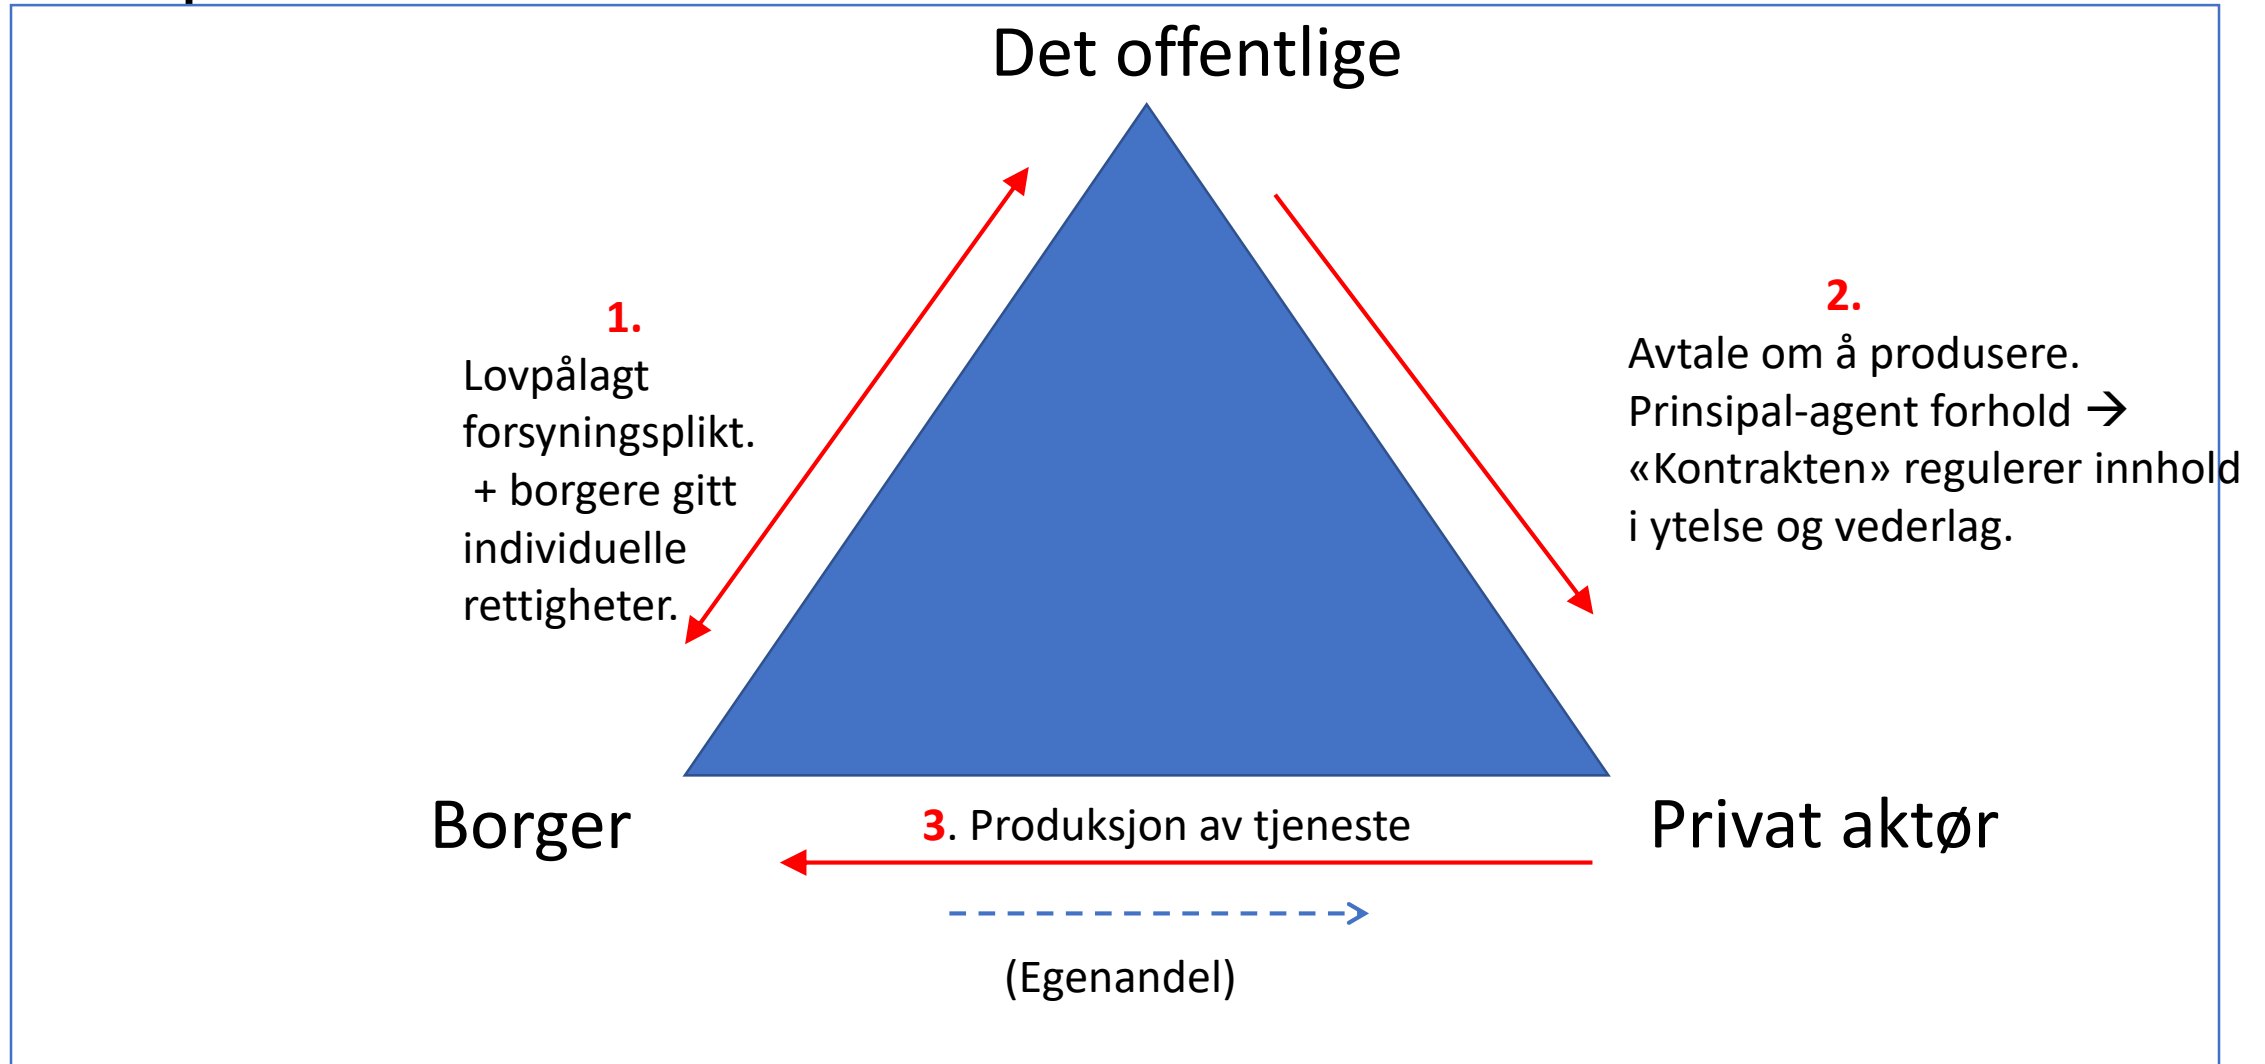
Det offentlige

1.
Lovpålagt forsyningsplikt.
+ borgere gitt individuelle rettigheter.

2.
Avtale om å produsere.
Prinsipal-agent forhold →
«Kontrakten» regulerer innhold i ytelse og vederlag.

Borger

3. Produksjon av tjeneste

Privat aktør

(Egenandel)